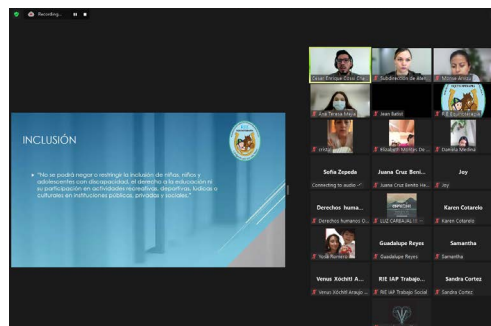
Recording...

INCLUSIÓN

• "No se podrá negar o restringir la inclusión de niñas, niños y adolescentes con discapacidad, el derecho a la educación ni su participación en actividades recreativas, deportivas, lúdicas o culturales en instituciones públicas, privadas y sociales."

Oscar Enrique Cruz Cla...
Subdirección de Aten...
Mitzue Arroyo
Ana Teresa Mejía
Jean Beltol
RIE Escritores
cricur...
Elizabeth Montes De...
Daniela Medina
Sofia Zepeda
Connecting to audio
Juana Cruz Benit...
Juana Cruz Benito He...
Joy
Joy
Derechos huma...
Derechos humanos O...
LUZ CAREAGA
Karen Cotarelo
Karen Cotarelo
Yuya Romero
Guadalupe Reyes
Guadalupe Reyes
Samantha
Samantha
Venus Xóchitl A...
Venus Xóchitl Araujo ...
RIE IAP Trabajo...
RIE IAP Trabajo Social
Sandra Cortez
Sandra Cortez